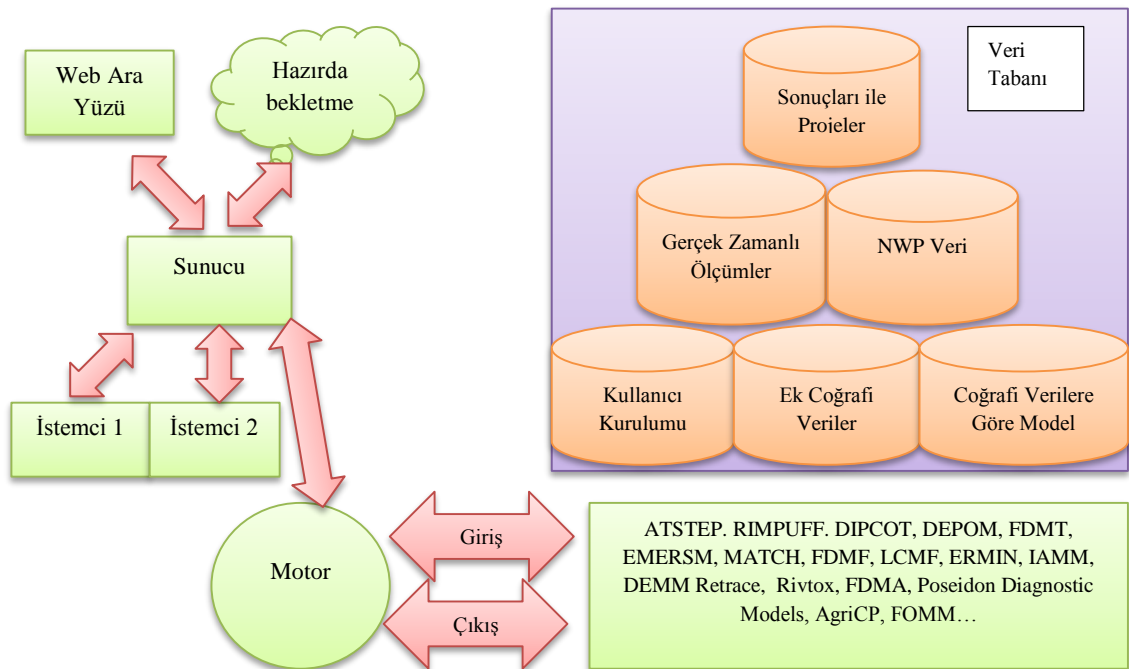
Web Ara Yüzü

Hazırda bekletme

Sunucu

İstemci 1

İstemci 2

Motor

Giriş

Çıkış

Veri Tabanı

Sonuçları ile Projeler

Gerçek Zamanlı Ölçümler

NWP Veri

Kullanıcı Kurulumu

Ek Coğrafi Veriler

Coğrafi Verilere Göre Model

ATSTEP. RIMPUFF. DIPCOT, DEPOM, FDMT, EMERSM, MATCH, FDMF, LCMF, ERMIN, IAMM, DEMM Retrace, Rivtox, FDMA, Poseidon Diagnostic Models, AgriCP, FOMM…